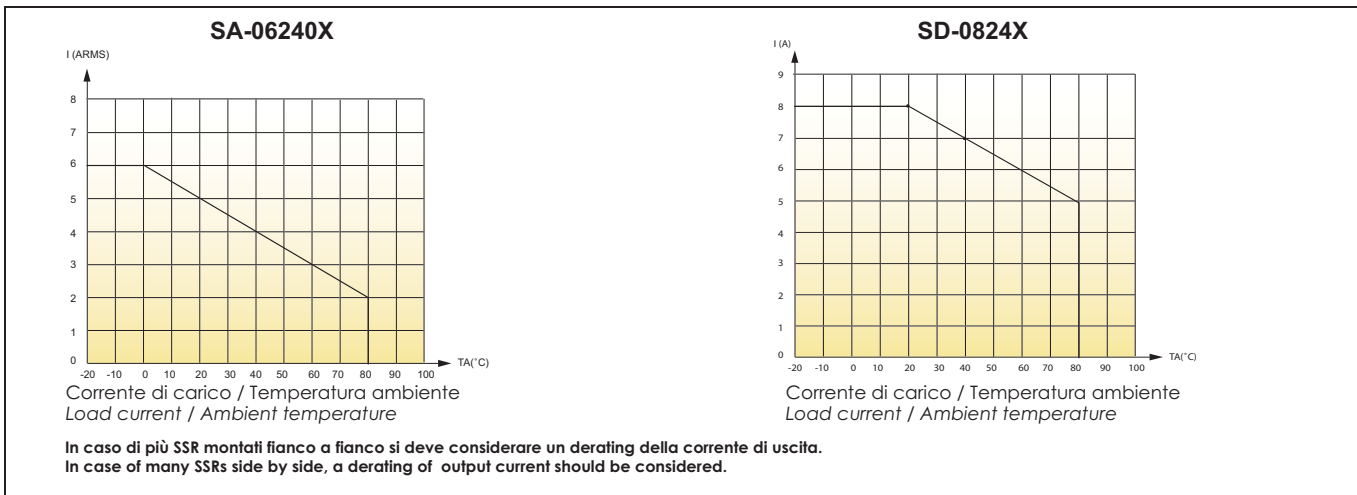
SA-06240X

I (ARMS)

8
7
6
5
4
3
2
1
0

-20 -10 0 10 20 30 40 50 60 70 80 90 100

TA(°C)

Corrente di carico / Temperatura ambiente
*Load current / Ambient temperature*

SD-0824X

I (A)

9
8
7
6
5
4
3
2
1
0

-20 -10 0 10 20 30 40 50 60 70 80 90 100

TA(°C)

Corrente di carico / Temperatura ambiente
*Load current / Ambient temperature*

**In caso di più SSR montati fianco a fianco si deve considerare un derating della corrente di uscita.**
**In case of many SSRs side by side, a derating of output current should be considered.**